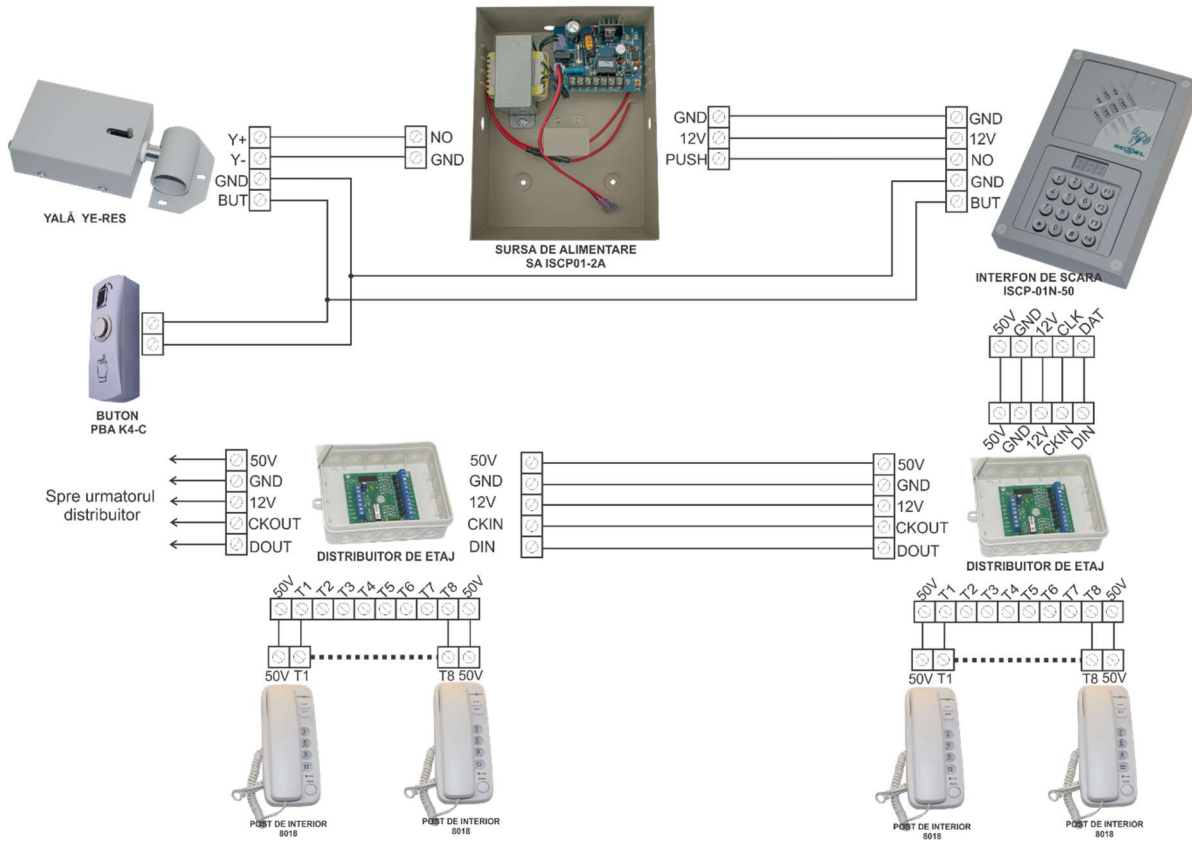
Y+
Y-
GND
BUT

YALĂ YE-RES

NO
GND

SURSA DE ALIMENTARE
SA ISCP01-2A

GND
12V
PUSH

GND
12V
NO
GND
BUT

INTERFON DE SCARA
ISCP-01N-50

BUTON
PBA K4-C

50V GND 12V CLK DAT

50V GND 12V CKIN DIN

50V
GND
12V
CKOUT
DOUT

Spre urmatorul distribuitor

DISTRIBUITOR DE ETAJ

50V
GND
12V
CKIN
DIN

50V
GND
12V
CKOUT
DOUT

DISTRIBUITOR DE ETAJ

50V T1 T2 T3 T4 T5 T6 T7 T8 50V

50V T1

T8 50V

POST DE INTERIOR
8018

POST DE INTERIOR
8018

50V T1 T2 T3 T4 T5 T6 T7 T8 50V

50V T1

T8 50V

POST DE INTERIOR
8018

POST DE INTERIOR
8018